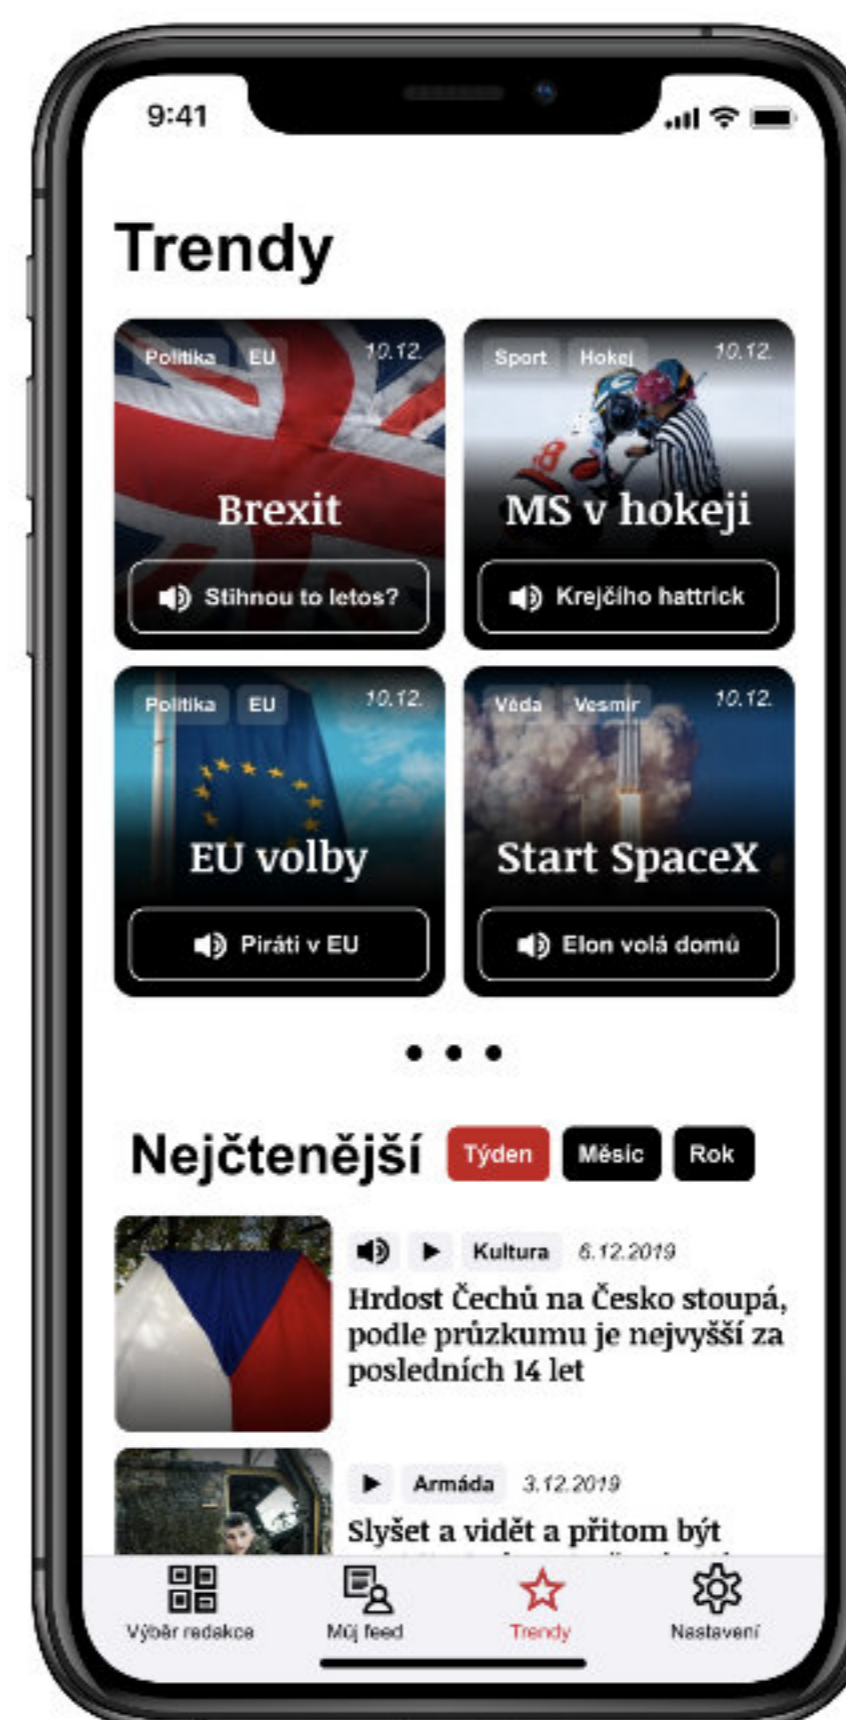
9:41

Trendy

Politika EU 10.12.
Brexit
Stihnou to letos?

Sport Hokej 10.12.
MS v hokeji
Krejčího hattrick

Politika EU 10.12.
EU volby
Piráti v EU

Věda Vesmír 10.12.
Start SpaceX
Elon volá domů

Nejčtenější Týden Měsíc Rok

Kultura 6.12.2019
Hrdost Čechů na Česko stoupá, podle průzkumu je nejvyšší za posledních 14 let

Armáda 3.12.2019
Slyšet a vidět a přitom být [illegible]

Výběr redakce Můj feed Trendy Nastavení